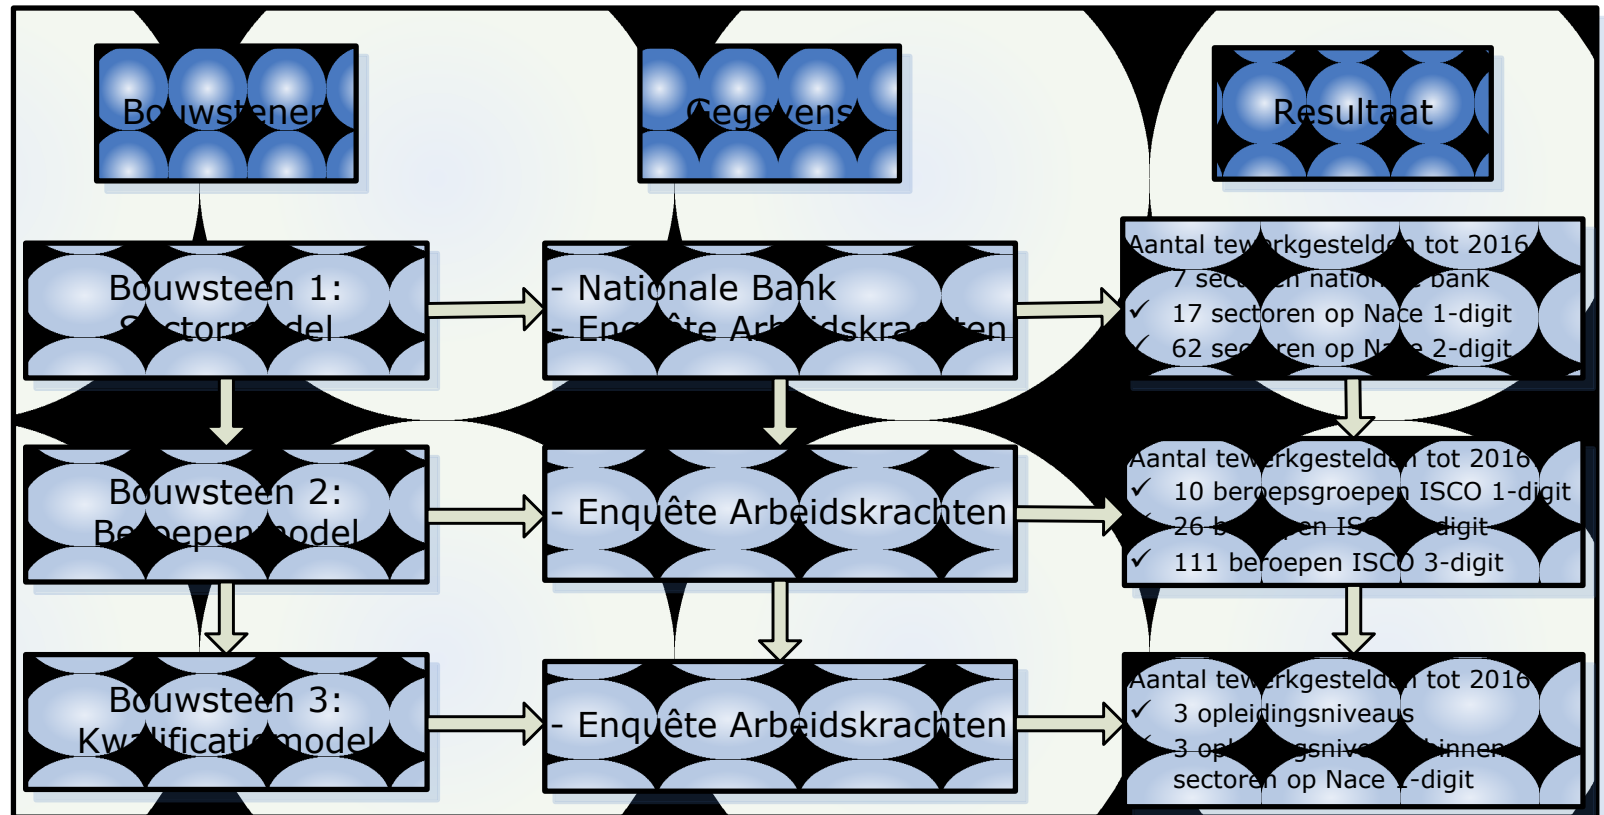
Bouwstenen

Gegevens

Resultaat

Bouwsteen 1: Sectormodel

- Nationale Bank
- Enquête Arbeidskrachten

Aantal tewerkgestelden tot 2016
✓ 7 sectoren nationale bank
✓ 17 sectoren op Nace 1-digit
✓ 62 sectoren op Nace 2-digit

Bouwsteen 2: Beroepenmodel

- Enquête Arbeidskrachten

Aantal tewerkgestelden tot 2016
✓ 10 beroepsgroepen ISCO 1-digit
✓ 26 beroepen ISCO 2-digit
✓ 111 beroepen ISCO 3-digit

Bouwsteen 3: Kwalificatiemodel

- Enquête Arbeidskrachten

Aantal tewerkgestelden tot 2016
✓ 3 opleidingsniveaus
✓ 3 opleidingsniveaus binnen sectoren op Nace 1-digit